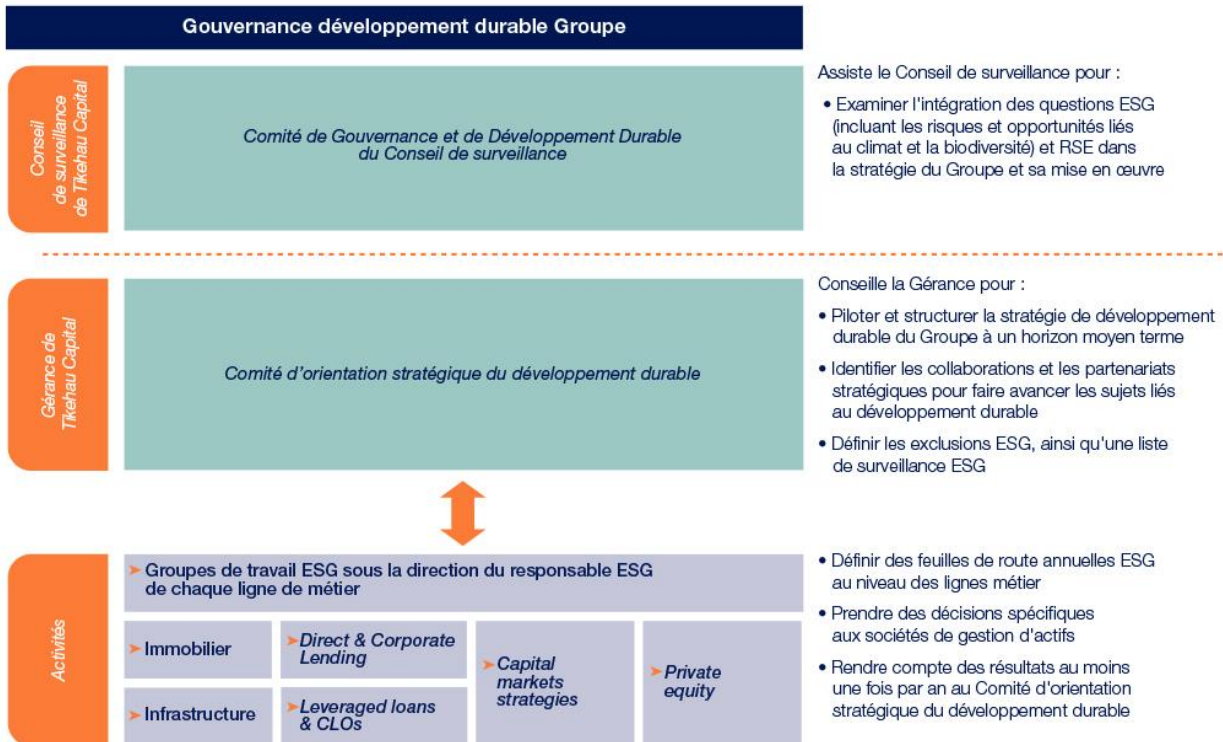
Gouvernance développement durable Groupe

Conseil de surveillance de Tikehau Capital

Comité de Gouvernance et de Développement Durable du Conseil de surveillance

Assiste le Conseil de surveillance pour :

• Examiner l'intégration des questions ESG (incluant les risques et opportunités liés au climat et la biodiversité) et RSE dans la stratégie du Groupe et sa mise en œuvre

Gérance de Tikehau Capital

Comité d'orientation stratégique du développement durable

Conseille la Gérance pour :

• Piloter et structurer la stratégie de développement durable du Groupe à un horizon moyen terme

• Identifier les collaborations et les partenariats stratégiques pour faire avancer les sujets liés au développement durable

• Définir les exclusions ESG, ainsi qu'une liste de surveillance ESG

Activités

➤ Groupes de travail ESG sous la direction du responsable ESG de chaque ligne de métier

➤ Immobilier

➤ Direct & Corporate Lending

➤ Capital markets strategies

➤ Private equity

➤ Infrastructure

➤ Leveraged loans & CLOs

• Définir des feuilles de route annuelles ESG au niveau des lignes métier

• Prendre des décisions spécifiques aux sociétés de gestion d'actifs

• Rendre compte des résultats au moins une fois par an au Comité d'orientation stratégique du développement durable